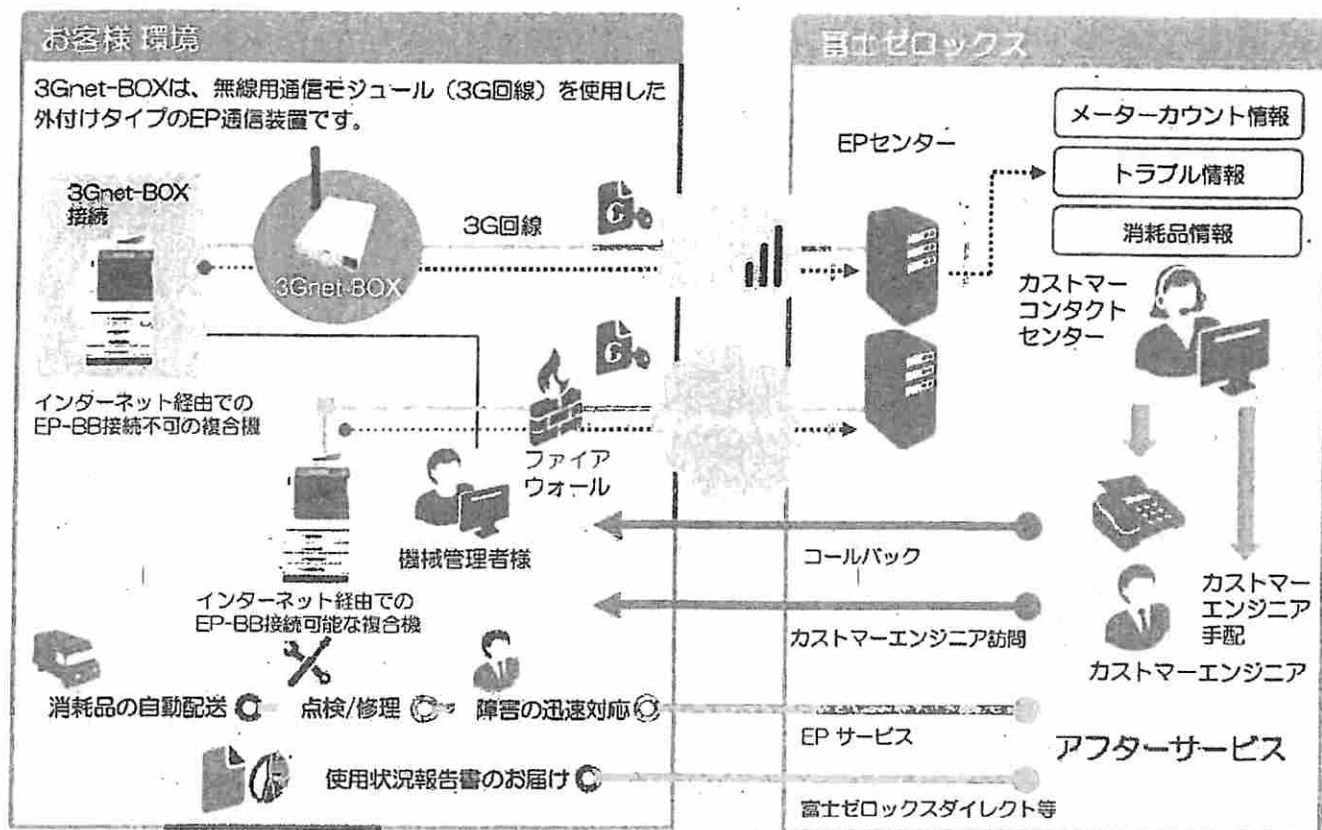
お客様 環境

3Gnet-BOXは、無線用通信モジュール（3G回線）を使用した外付けタイプのEP通信装置です。

3Gnet-BOX 接続

3Gnet-BOX

3G回線

インターネット経由での EP-BB接続不可の複合機

ファイア ウォール

機械管理者様

インターネット経由での EP-BB接続可能な複合機

消耗品の自動配送

点検/修理

障害の迅速対応

使用状況報告書のお届け

富士ゼロックス

EPセンター

メーターカウント情報

トラブル情報

消耗品情報

カスタマー コンタクト センター

コールバック

カストマーエンジニア訪問

カストマー エンジニア 手配

カストマーエンジニア

EP サービス

アフターサービス

富士ゼロックスダイレクト等